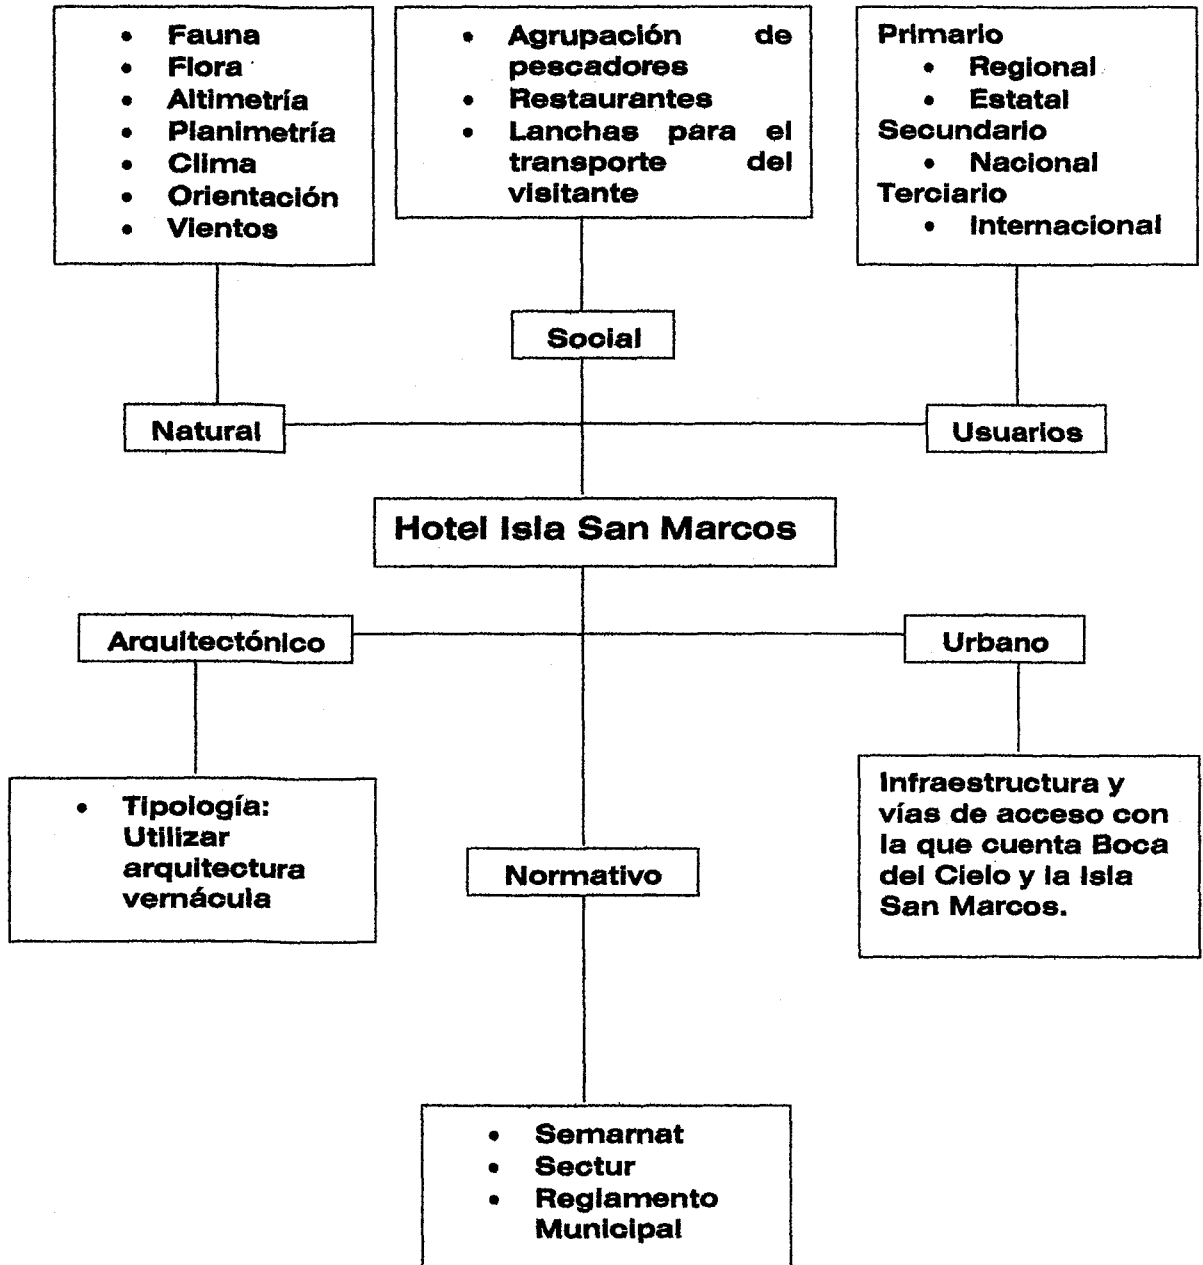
- Fauna
- Flora
- Altimetría
- Planimetría
- Clima
- Orientación
- Vientos

- Agrupación de pescadores
- Restaurantes
- Lanchas para el transporte del visitante

Primario
- Regional
- Estatal

Secundario
- Nacional

Terciario
- Internacional

Social

Natural

Usuarios

Hotel Isla San Marcos

Arquitectónico

Urbano

- Tipología: Utilizar arquitectura vernácula

Normativo

Infraestructura y vías de acceso con la que cuenta Boca del Cielo y la Isla San Marcos.

- Semarnat
- Sectur
- Reglamento Municipal